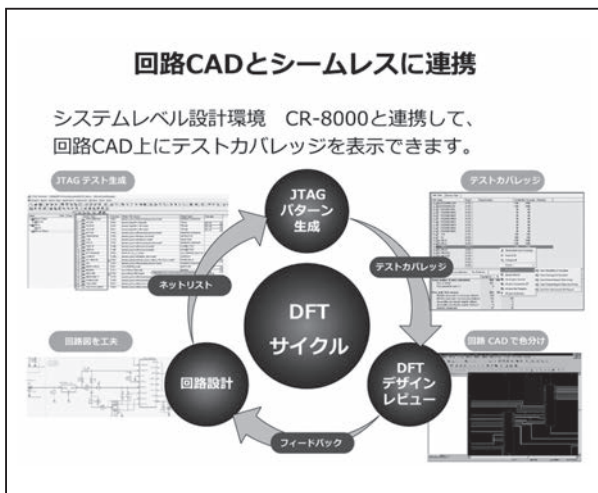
回路CADとシームレスに連携

システムレベル設計環境　CR-8000と連携して、回路CAD上にテストカバレッジを表示できます。

JTAG テスト生成

テストカバレッジ

JTAG パターン 生成

テストカバレッジ

ネットリスト

DFT サイクル

回路図を工夫

回路 CAD で色分け

回路設計

DFT デザイン レビュー

フィードバック